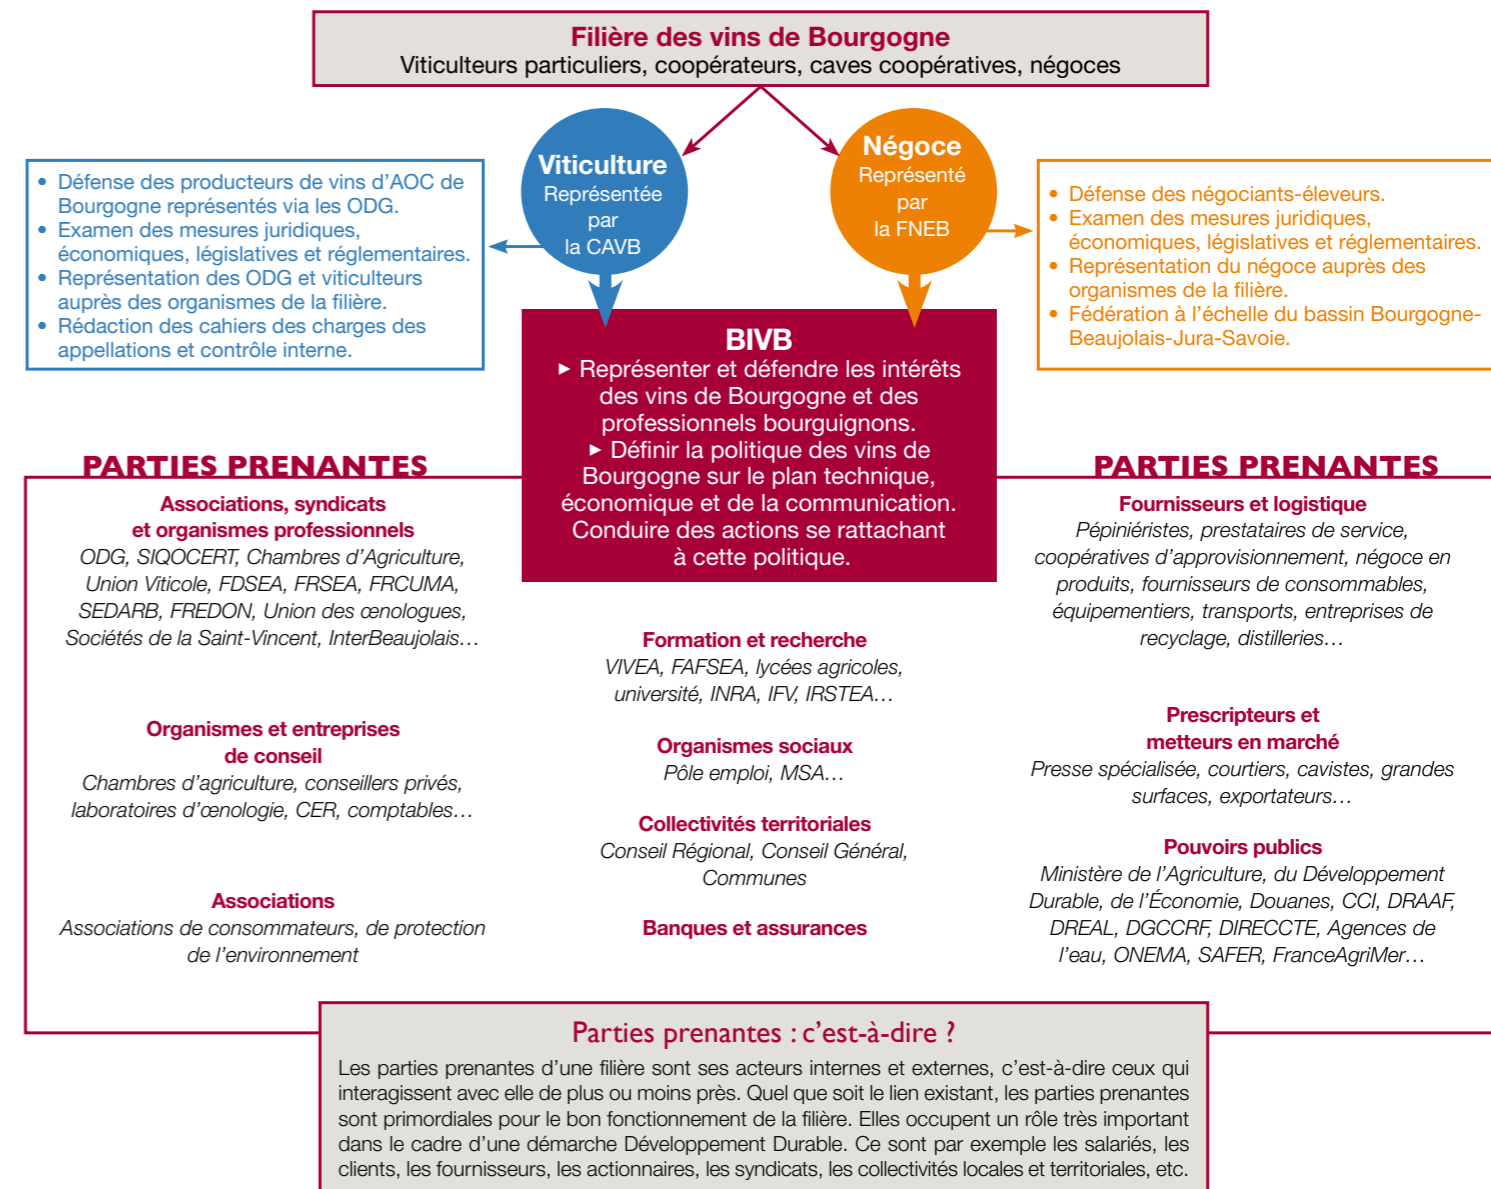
Filière des vins de Bourgogne
Viticulteurs particuliers, coopérateurs, caves coopératives, négoces

Viticulture
Représentée par la CAVB

Négoce
Représenté par la FNEB

• Défense des producteurs de vins d'AOC de Bourgogne représentés via les ODG.
• Examen des mesures juridiques, économiques, législatives et réglementaires.
• Représentation des ODG et viticulteurs auprès des organismes de la filière.
• Rédaction des cahiers des charges des appellations et contrôle interne.

• Défense des négociants-éleveurs.
• Examen des mesures juridiques, économiques, législatives et réglementaires.
• Représentation du négoce auprès des organismes de la filière.
• Fédération à l'échelle du bassin Bourgogne-Beaujolais-Jura-Savoie.

BIVB
► Représenter et défendre les intérêts des vins de Bourgogne et des professionnels bourguignons.
► Définir la politique des vins de Bourgogne sur le plan technique, économique et de la communication. Conduire des actions se rattachant à cette politique.

PARTIES PRENANTES

Associations, syndicats et organismes professionnels
ODG, SIQOCERT, Chambres d'Agriculture, Union Viticole, FDSEA, FRSEA, FRCUMA, SEDARB, FREDON, Union des œnologues, Sociétés de la Saint-Vincent, InterBeaujolais…

Organismes et entreprises de conseil
Chambres d'agriculture, conseillers privés, laboratoires d'œnologie, CER, comptables…

Associations
Associations de consommateurs, de protection de l'environnement

Formation et recherche
VIVEA, FAFSEA, lycées agricoles, université, INRA, IFV, IRSTEA…

Organismes sociaux
Pôle emploi, MSA…

Collectivités territoriales
Conseil Régional, Conseil Général, Communes

Banques et assurances

PARTIES PRENANTES

Fournisseurs et logistique
Pépiniéristes, prestataires de service, coopératives d'approvisionnement, négoce en produits, fournisseurs de consommables, équipementiers, transports, entreprises de recyclage, distilleries…

Prescripteurs et metteurs en marché
Presse spécialisée, courtiers, cavistes, grandes surfaces, exportateurs…

Pouvoirs publics
Ministère de l'Agriculture, du Développement Durable, de l'Économie, Douanes, CCI, DRAAF, DREAL, DGCCRF, DIRECCTE, Agences de l'eau, ONEMA, SAFER, FranceAgriMer…

Parties prenantes : c'est-à-dire ?
Les parties prenantes d'une filière sont ses acteurs internes et externes, c'est-à-dire ceux qui interagissent avec elle de plus ou moins près. Quel que soit le lien existant, les parties prenantes sont primordiales pour le bon fonctionnement de la filière. Elles occupent un rôle très important dans le cadre d'une démarche Développement Durable. Ce sont par exemple les salariés, les clients, les fournisseurs, les actionnaires, les syndicats, les collectivités locales et territoriales, etc.